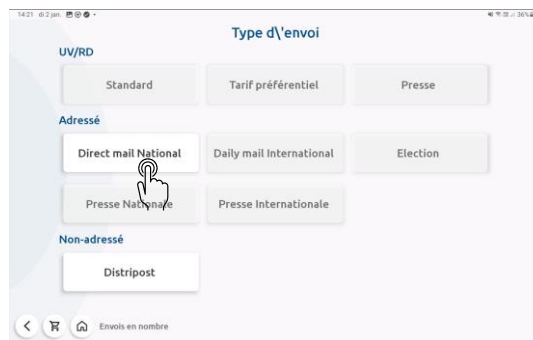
14:21 di 2 jan.

36%

Type d\'envoi

UV/RD

Standard

Tarif préférentiel

Presse

Adressé

Direct mail National

Daily mail International

Election

Presse Nat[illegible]e

Presse Internationale

Non-adressé

Distripost

Envois en nombre